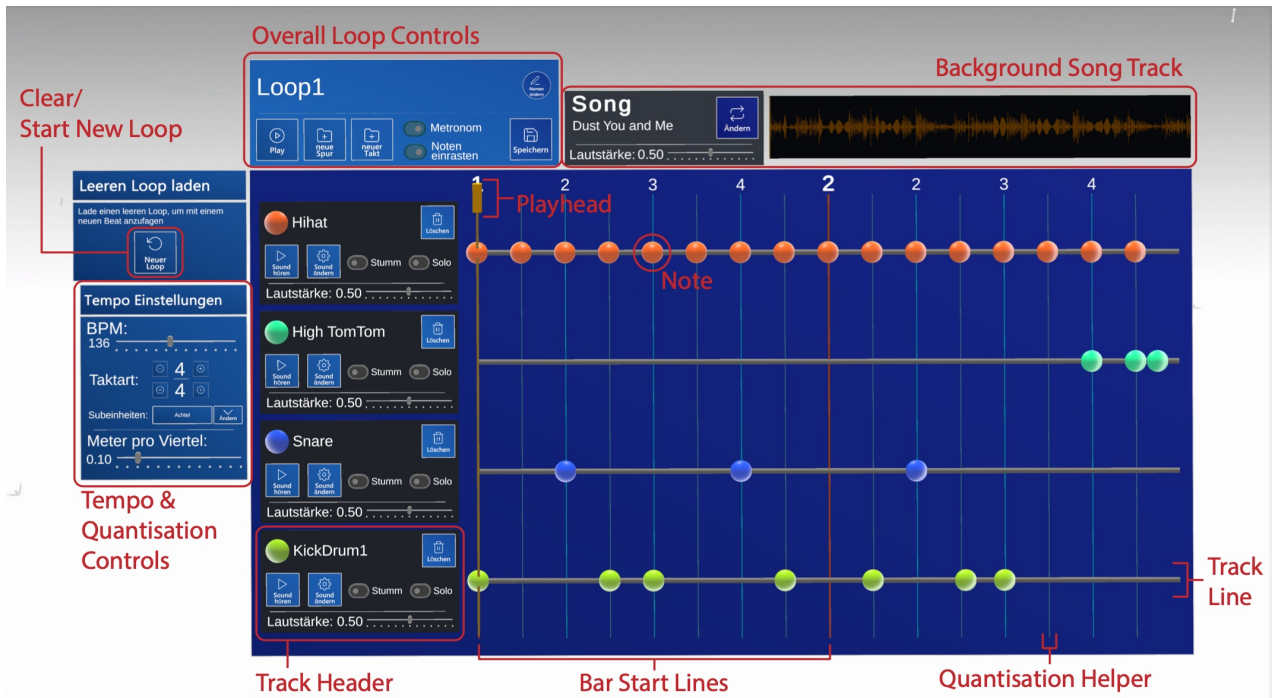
Overall Loop Controls

Loop1

Namen ändern

Play

neue Spur

neuer Takt

Metronom

Noten einrasten

Speichern

Background Song Track

Song

Dust You and Me

Ändern

Lautstärke: 0.50

Clear/ Start New Loop

Leeren Loop laden

Lade einen leeren Loop, um mit einem neuen Beat anzufagen

Neuer Loop

Tempo Einstellungen

BPM:

136

Taktart:

4

4

Subeinheiten:

Achtel

Ändern

Meter pro Viertel:

0.10

Tempo & Quantisation Controls

1

2

3

4

2

2

3

4

Playhead

Note

Hihat

Löschen

Sound hören

Sound ändern

Stumm

Solo

Lautstärke: 0.50

High TomTom

Löschen

Sound hören

Sound ändern

Stumm

Solo

Lautstärke: 0.50

Snare

Löschen

Sound hören

Sound ändern

Stumm

Solo

Lautstärke: 0.50

KickDrum1

Löschen

Sound hören

Sound ändern

Stumm

Solo

Lautstärke: 0.50

Track Line

Track Header

Bar Start Lines

Quantisation Helper